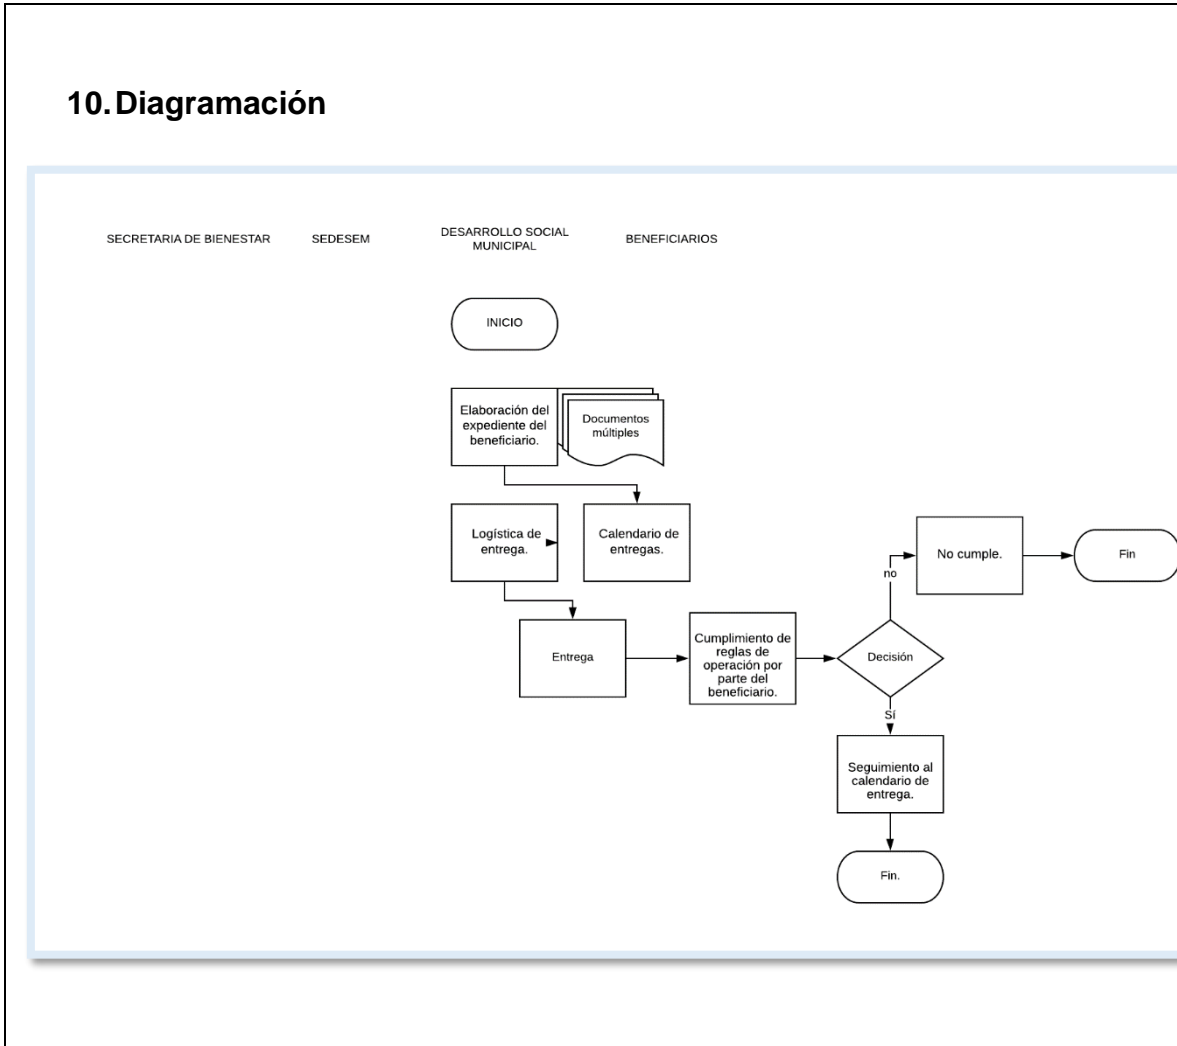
10. Diagramación

SECRETARIA DE BIENESTAR

SEDESEM

DESARROLLO SOCIAL MUNICIPAL

BENEFICIARIOS

INICIO

Elaboración del expediente del beneficiario.

Documentos múltiples

Logística de entrega.

Calendario de entregas.

No cumple.

Fin

no

Entrega

Cumplimiento de reglas de operación por parte del beneficiario.

Decisión

Sí

Seguimiento al calendario de entrega.

Fin.